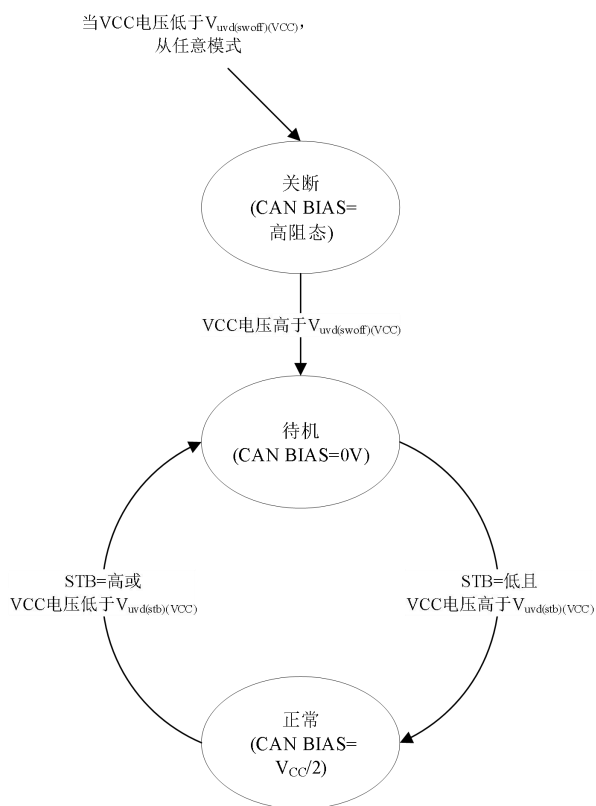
当VCC电压低于$V_{uvd(swoff)(VCC)}$，从任意模式

关断
(CAN BIAS=
高阻态)

VCC电压高于$V_{uvd(swoff)(VCC)}$

待机
(CAN BIAS=0V)

STB=高或
VCC电压低于$V_{uvd(stb)(VCC)}$

STB=低且
VCC电压高于$V_{uvd(stb)(VCC)}$

正常
(CAN BIAS=
$V_{CC}/2$)